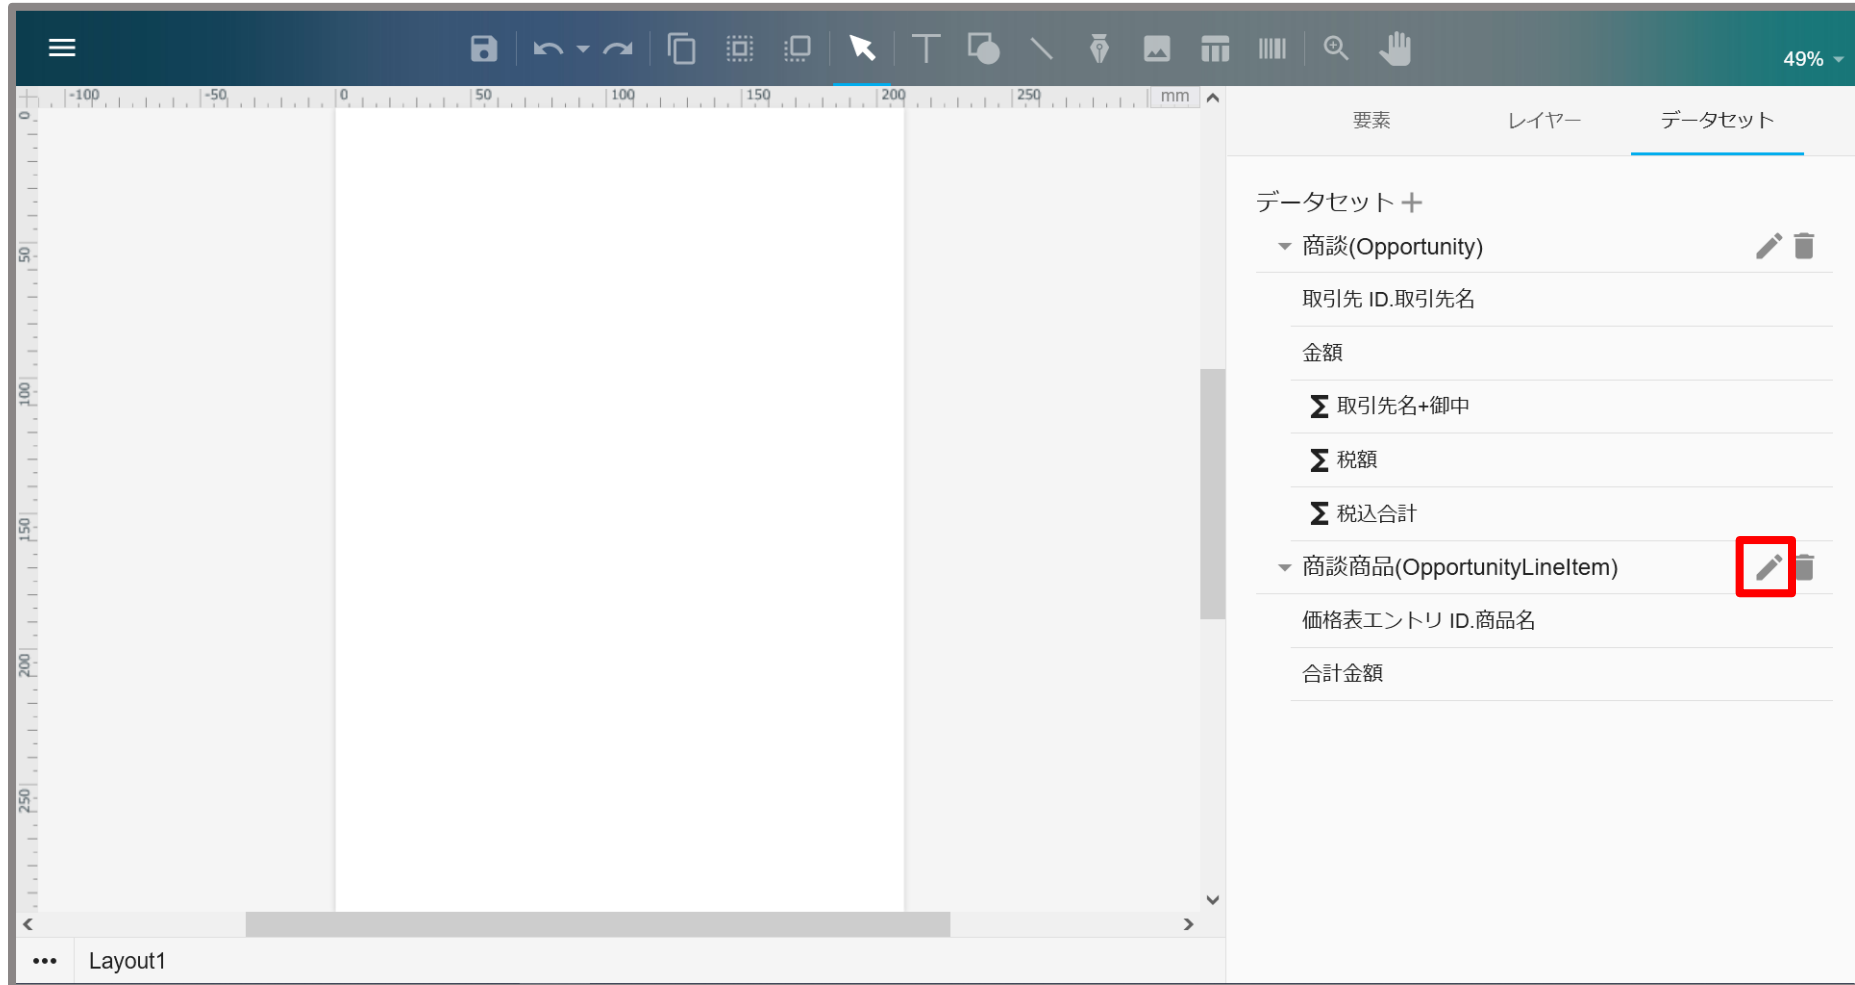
49%

-100 -50 0 50 100 150 200 250 mm

0
50
100
150
200
250

要素 レイヤー データセット

データセット +

商談(Opportunity)

取引先 ID.取引先名

金額

Σ 取引先名+御中

Σ 税額

Σ 税込合計

商談商品(OpportunityLineItem)

価格表エントリ ID.商品名

合計金額

••• Layout1